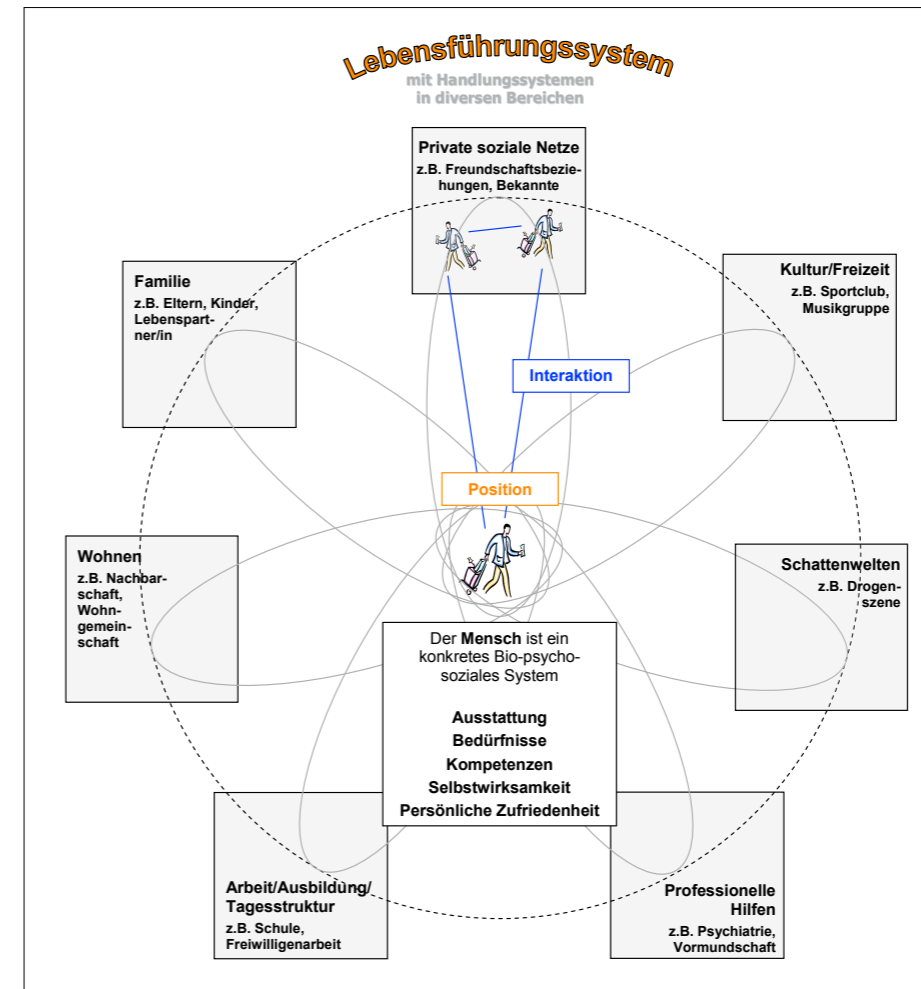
Lebensführungssystem
mit Handlungssystemen in diversen Bereichen

Private soziale Netze
z.B. Freundschaftsbeziehungen, Bekannte

Familie
z.B. Eltern, Kinder, Lebenspartner/in

Kultur/Freizeit
z.B. Sportclub, Musikgruppe

Interaktion

Position

Wohnen
z.B. Nachbarschaft, Wohngemeinschaft

Schattenwelten
z.B. Drogenszene

Der Mensch ist ein konkretes Bio-psycho-soziales System

Ausstattung
Bedürfnisse
Kompetenzen
Selbstwirksamkeit
Persönliche Zufriedenheit

Arbeit/Ausbildung/ Tagesstruktur
z.B. Schule, Freiwilligenarbeit

Professionelle Hilfen
z.B. Psychiatrie, Vormundschaft